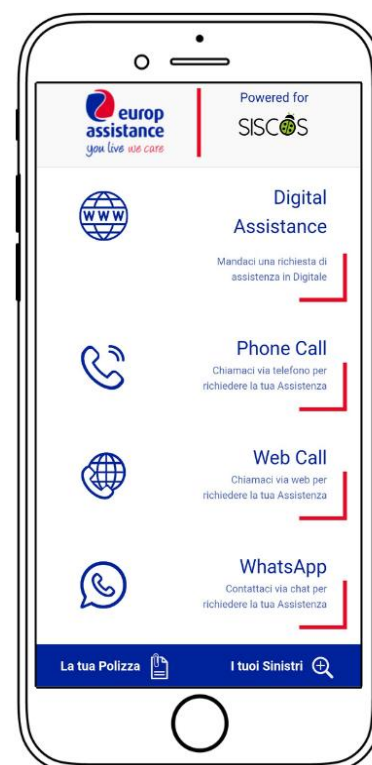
europ assistance
you live we care

Powered for
SISCOS

WWW

Digital Assistance
Mandaci una richiesta di assistenza in Digitale

Phone Call
Chiamaci via telefono per richiedere la tua Assistenza

Web Call
Chiamaci via web per richiedere la tua Assistenza

WhatsApp
Contattaci via chat per richiedere la tua Assistenza

La tua Polizza

I tuoi Sinistri